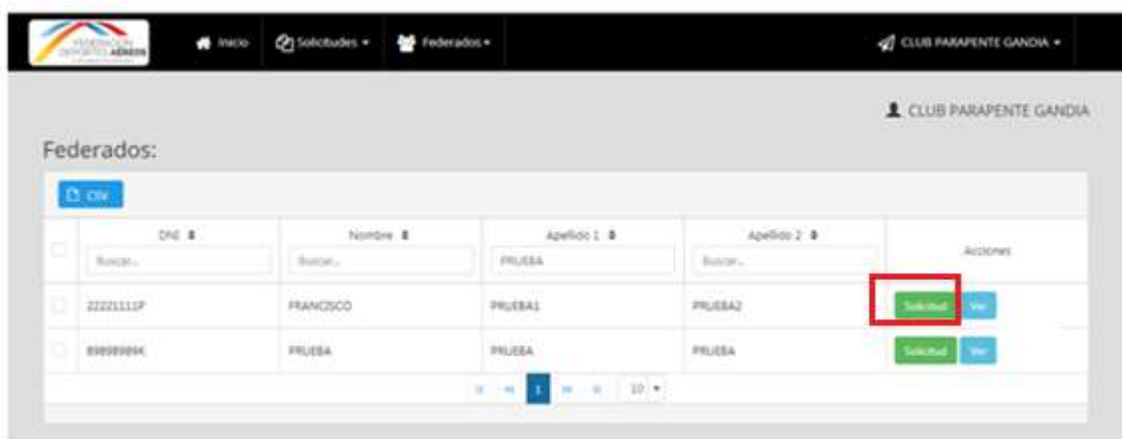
FEDERACIÓN DEPORTES AÉREOS

Inicio   Solicitudes ▾   Federados ▾   CLUB PARAPENTE GANDIA ▾

CLUB PARAPENTE GANDIA

Federados:

CSV

| | DNI | Nombre | Apellido 1 | Apellido 2 | Acciones |
|---|---|---|---|---|---|
| | Buscar... | Buscar... | PRUEBA | Buscar... | |
| | 22221111P | FRANCISCO | PRUEBA1 | PRUEBA2 | Solicitud Ver |
| | 89898989K | PRUEBA | PRUEBA | PRUEBA | Solicitud Ver |

1   10 ▾